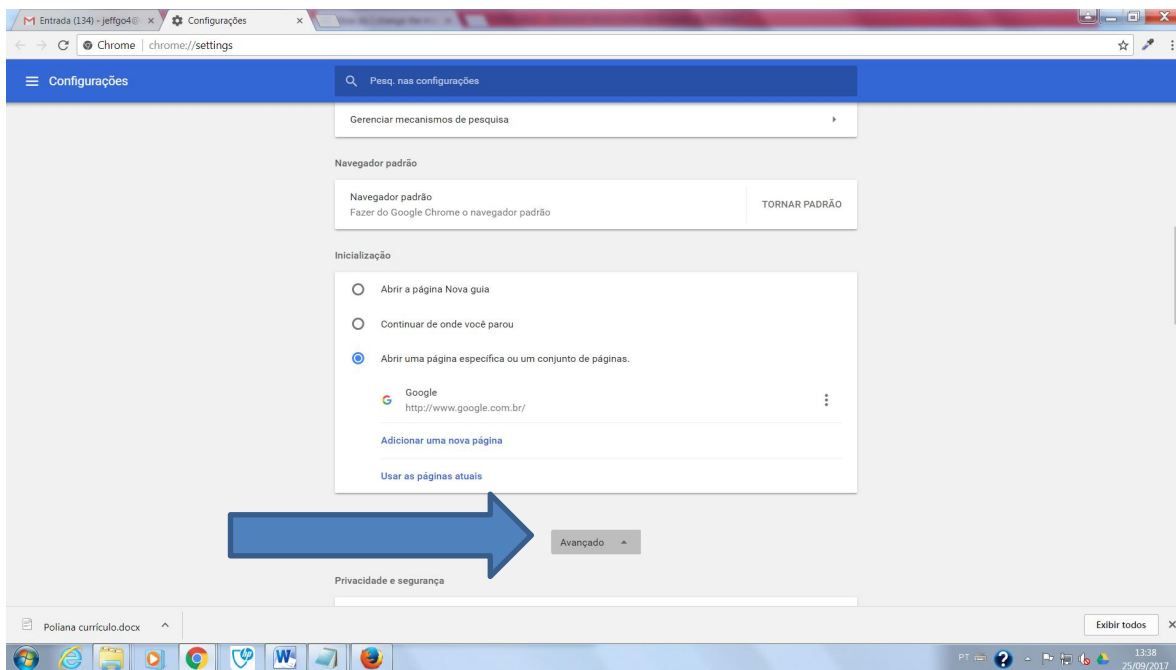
Entrada (134) - jeffgo4@ ×
Configurações ×
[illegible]

Chrome | chrome://settings

Configurações

Pesq. nas configurações

Gerenciar mecanismos de pesquisa

Navegador padrão

Navegador padrão
Fazer do Google Chrome o navegador padrão
TORNAR PADRÃO

Inicialização

Abrir a página Nova guia

Continuar de onde você parou

Abrir uma página específica ou um conjunto de páginas.

Google
http://www.google.com.br/

Adicionar uma nova página

Usar as páginas atuais

Avançado

Privacidade e segurança

Poliana currículo.docx

Exibir todos

PT

13:38
25/09/2017